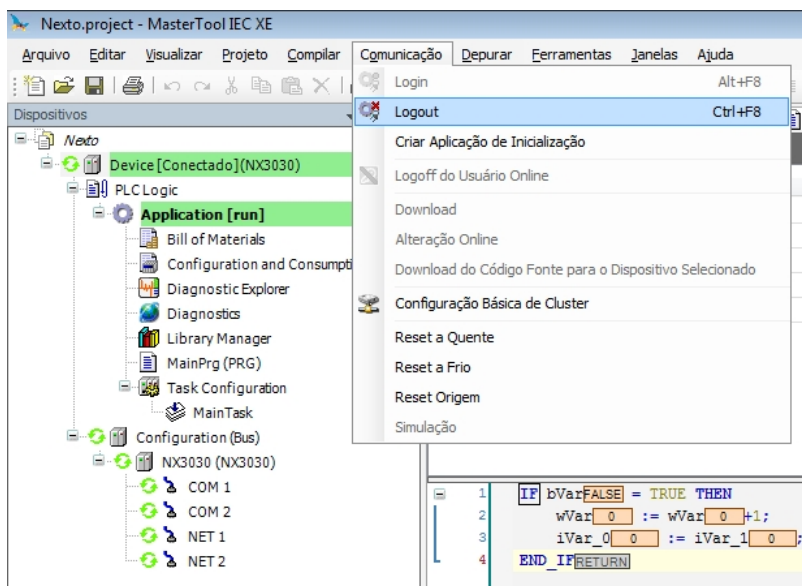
Nexto.project - MasterTool IEC XE

Arquivo Editar Visualizar Projeto Compilar Comunicação Depurar Ferramentas Janelas Ajuda

Dispositivos

Nexto
Device [Conectado] (NX3030)
PLC Logic
Application [run]
Bill of Materials
Configuration and Consumpti
Diagnostic Explorer
Diagnostics
Library Manager
MainPrg (PRG)
Task Configuration
MainTask
Configuration (Bus)
NX3030 (NX3030)
COM 1
COM 2
NET 1
NET 2

Login Alt+F8
Logout Ctrl+F8
Criar Aplicação de Inicialização
Logoff do Usuário Online
Download
Alteração Online
Download do Código Fonte para o Dispositivo Selecionado
Configuração Básica de Cluster
Reset a Quente
Reset a Frio
Reset Origem
Simulação

1 IF bVar FALSE = TRUE THEN
2 wVar 0 := wVar 0 +1;
3 iVar_0 0 := iVar_1 0 ;
4 END_IF RETURN